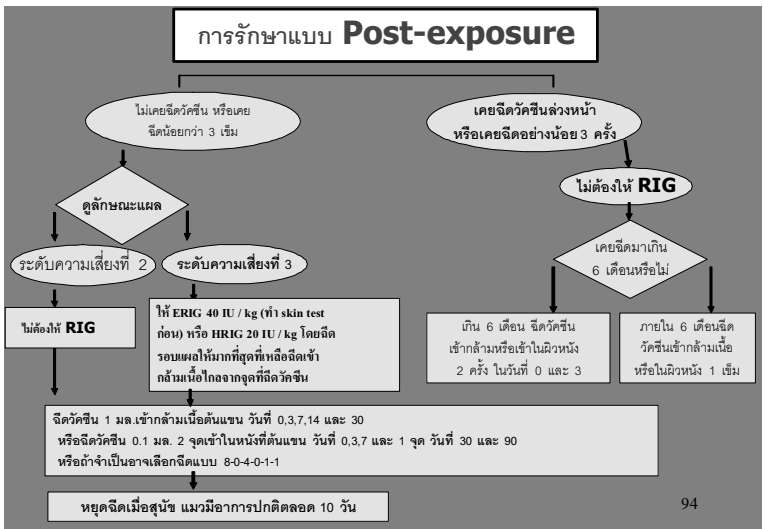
การรักษาแบบ **Post-exposure**

ไม่เคยฉีดวัคซีน หรือเคยฉีดน้อยกว่า 3 เข็ม

เคยฉีดวัคซีนล่วงหน้า หรือเคยฉีดอย่างน้อย 3 ครั้ง

ดูลักษณะแผล

ระดับความเสี่ยงที่ 2

ระดับความเสี่ยงที่ 3

ไม่ต้องให้ RIG

ให้ ERIG 40 IU / kg (ทำ skin test ก่อน) หรือ HRIG 20 IU / kg โดยฉีดรอบแผลให้มากที่สุดที่เหลือฉีดเข้ากล้ามเนื้อไกลจากจุดที่ฉีดวัคซีน

ไม่ต้องให้ RIG

เคยฉีดมาเกิน 6 เดือนหรือไม่

เกิน 6 เดือน ฉีดวัคซีนเข้ากล้ามหรือเข้าในผิวหนัง 2 ครั้ง ในวันที่ 0 และ 3

ภายใน 6 เดือนฉีดวัคซีนเข้ากล้ามเนื้อหรือในผิวหนัง 1 เข็ม

ฉีดวัคซีน 1 มล.เข้ากล้ามเนื้อต้นแขน วันที่ 0,3,7,14 และ 30
หรือฉีดวัคซีน 0.1 มล. 2 จุดเข้าในหนังที่ต้นแขน วันที่ 0,3,7 และ 1 จุด วันที่ 30 และ 90
หรือถ้าจำเป็นอาจเลือกฉีดแบบ 8-0-4-0-1-1

หยุดฉีดเมื่อสุนัข แมวมีอาการปกติตลอด 10 วัน

94